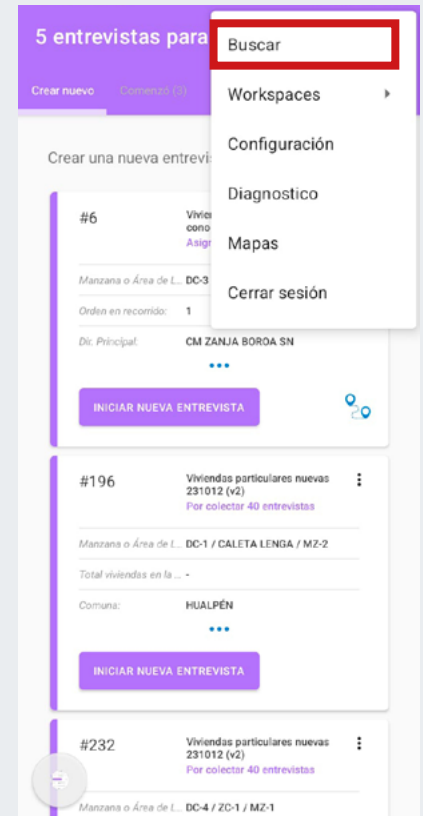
5 entrevistas para

Crear nuevo Comenzó (3)

Buscar

Workspaces

Configuración

Diagnostico

Mapas

Cerrar sesión

Crear una nueva entrevis

#6

Vivien cono Asign

Manzana o Área de L... DC-3

Orden en recorrido: 1

Dir. Principal: CM ZANJA BOROA SN

•••

INICIAR NUEVA ENTREVISTA

#196

Viviendas particulares nuevas 231012 (v2)

Por colectar 40 entrevistas

Manzana o Área de L... DC-1 / CALETA LENGA / MZ-2

Total viviendas en la ... -

Comuna: HUALPÉN

•••

INICIAR NUEVA ENTREVISTA

#232

Viviendas particulares nuevas 231012 (v2)

Por colectar 40 entrevistas

Manzana o Área de L... DC-4 / ZC-1 / MZ-1